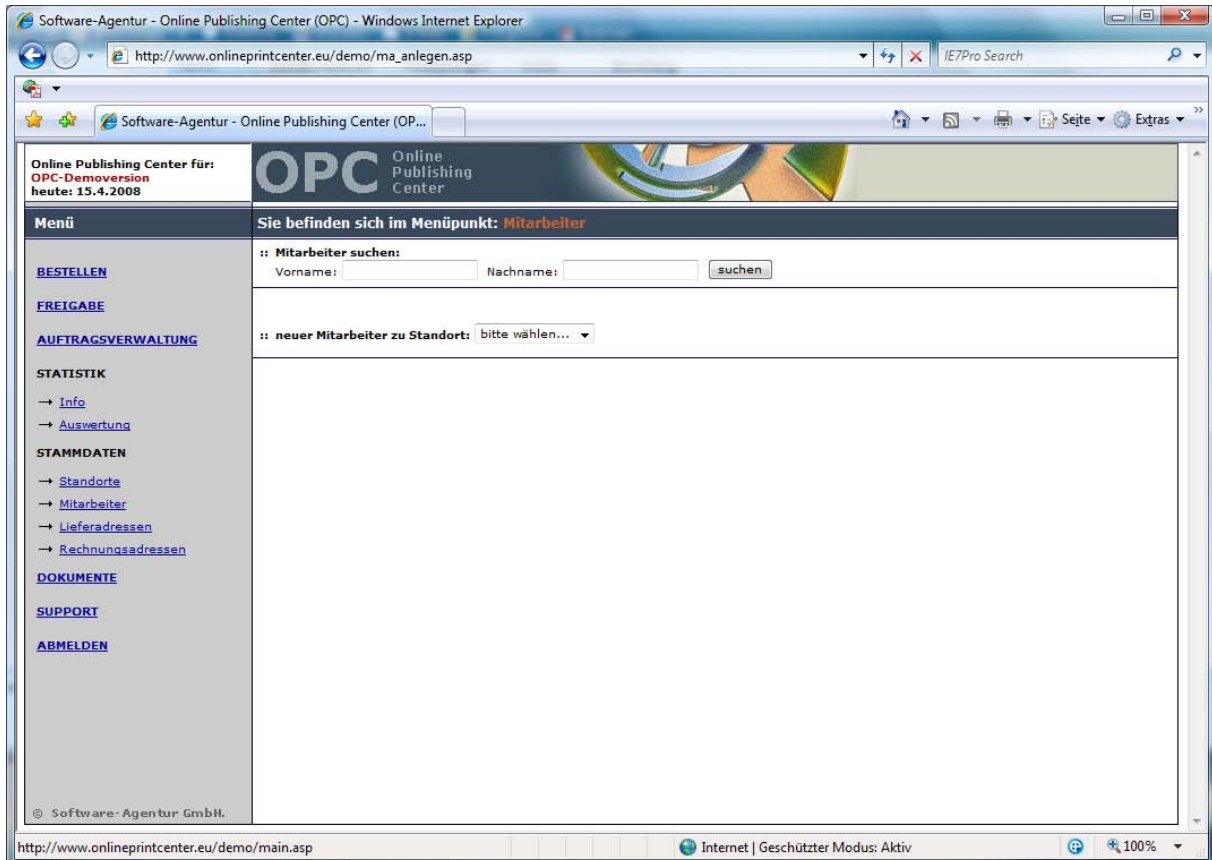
Software-Agentur - Online Publishing Center (OPC) - Windows Internet Explorer

http://www.onlineprintcenter.eu/demo/ma_anlegen.asp

IE7Pro Search

Software-Agentur - Online Publishing Center (OP...

Seite ▾ Extras ▾

Online Publishing Center für:
OPC-Demoversion
heute: 15.4.2008

OPC Online Publishing Center

Menü

Sie befinden sich im Menüpunkt: Mitarbeiter

BESTELLEN

FREIGABE

AUFTRAGSVERWALTUNG

STATISTIK

→ Info

→ Auswertung

STAMMDATEN

→ Standorte

→ Mitarbeiter

→ Lieferadressen

→ Rechnungsadressen

DOKUMENTE

SUPPORT

ABMELDEN

© Software-Agentur GmbH.

:: Mitarbeiter suchen:
Vorname: Nachname: suchen

:: neuer Mitarbeiter zu Standort: bitte wählen...

http://www.onlineprintcenter.eu/demo/main.asp

Internet | Geschützter Modus: Aktiv

100%